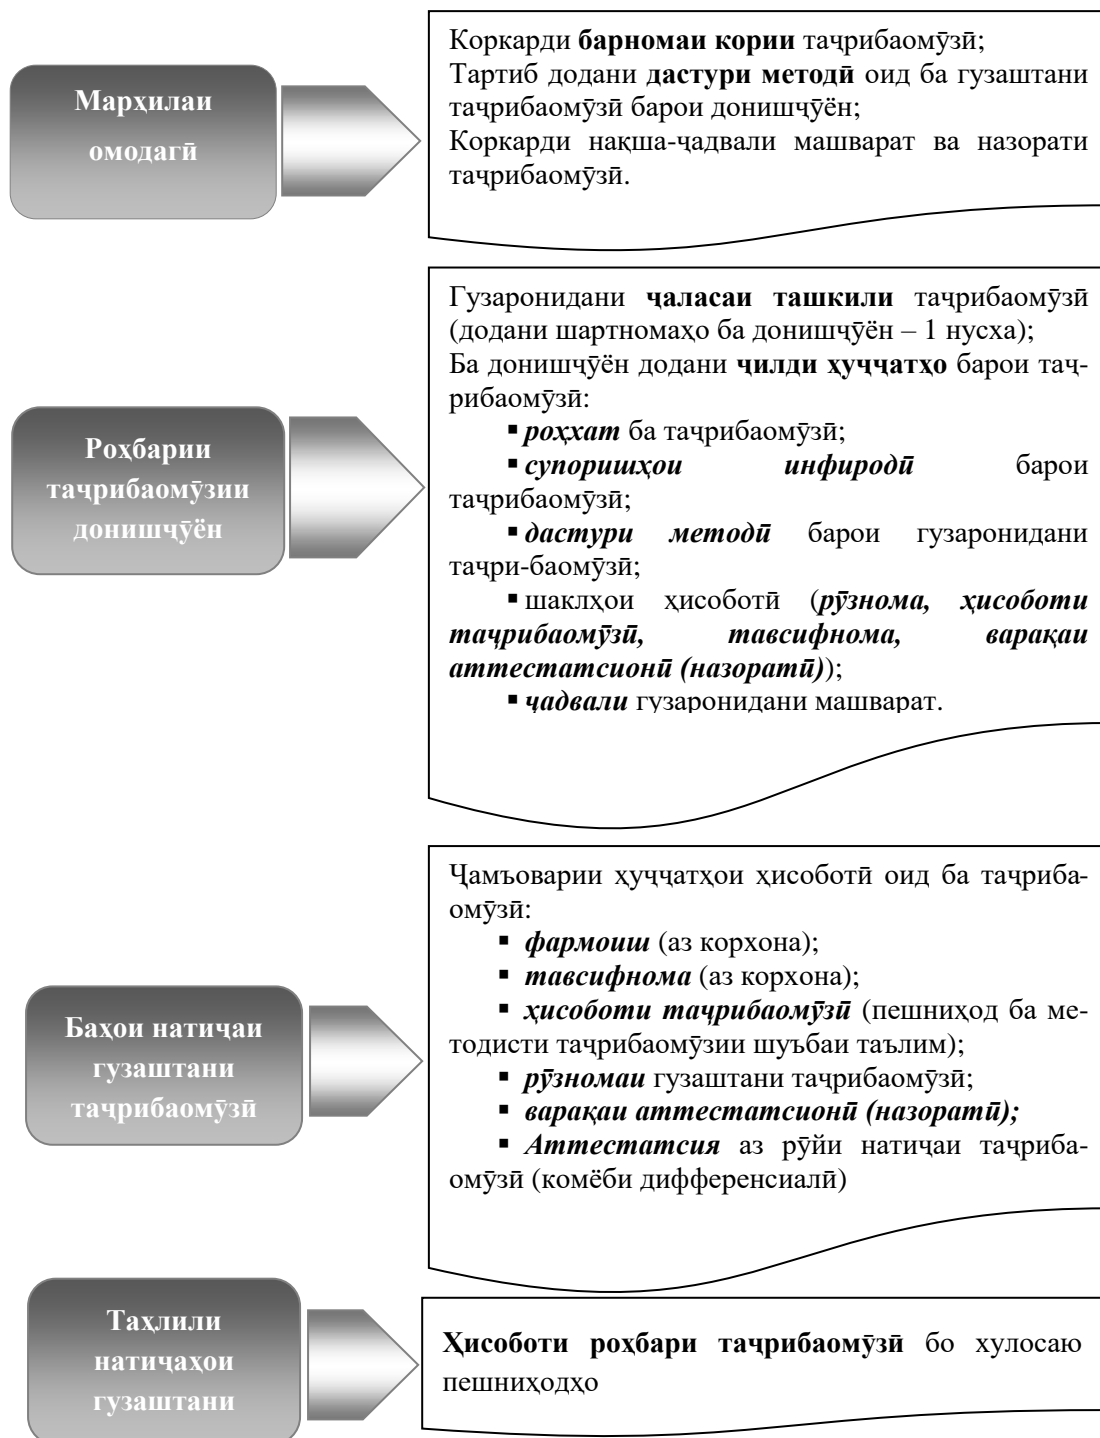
Мархилаи омодагӣ

Коркарди **барномаи кории** таҷрибаомӯзӣ;
Тартиб додани **дастури методӣ** оид ба гузаштани таҷрибаомӯзӣ барои донишҷӯён;
Коркарди нақша-ҷадвали машварат ва назорати таҷрибаомӯзӣ.

Роҳбарии таҷрибаомӯзии донишҷӯён

Гузаронидани **ҷаласаи ташкили** таҷрибаомӯзӣ (додани шартномаҳо ба донишҷӯён – 1 нусха);
Ба донишҷӯён додани **ҷилди ҳуҷҷатҳо** барои таҷрибаомӯзӣ:
▪ ***роҳхат*** ба таҷрибаомӯзӣ;
▪ ***супоришҳои инфиродӣ*** барои таҷрибаомӯзӣ;
▪ ***дастури методӣ*** барои гузаронидани таҷри-баомӯзӣ;
▪ шаклҳои ҳисоботӣ (***рӯзнома, ҳисоботи таҷрибаомӯзӣ, тавсифнома, варақаи аттестатсионӣ (назоратӣ)***);
▪ ***ҷадвали*** гузаронидани машварат.

Баҳои натиҷаи гузаштани таҷрибаомӯзӣ

Ҷамъоварии ҳуҷҷатҳои ҳисоботӣ оид ба таҷрибаомӯзӣ:
▪ ***фармоиш*** (аз корхона);
▪ ***тавсифнома*** (аз корхона);
▪ ***ҳисоботи таҷрибаомӯзӣ*** (пешниҳод ба методисти таҷрибаомӯзии шуъбаи таълим);
▪ ***рӯзномаи*** гузаштани таҷрибаомӯзӣ;
▪ ***варақаи аттестатсионӣ (назоратӣ);***
▪ ***Аттестатсия*** аз рӯйи натиҷаи таҷрибаомӯзӣ (комёби дифференсиалӣ)

Таҳлили натиҷаҳои гузаштани

**Ҳисоботи роҳбари таҷрибаомӯзӣ** бо хулосаю пешниҳодҳо